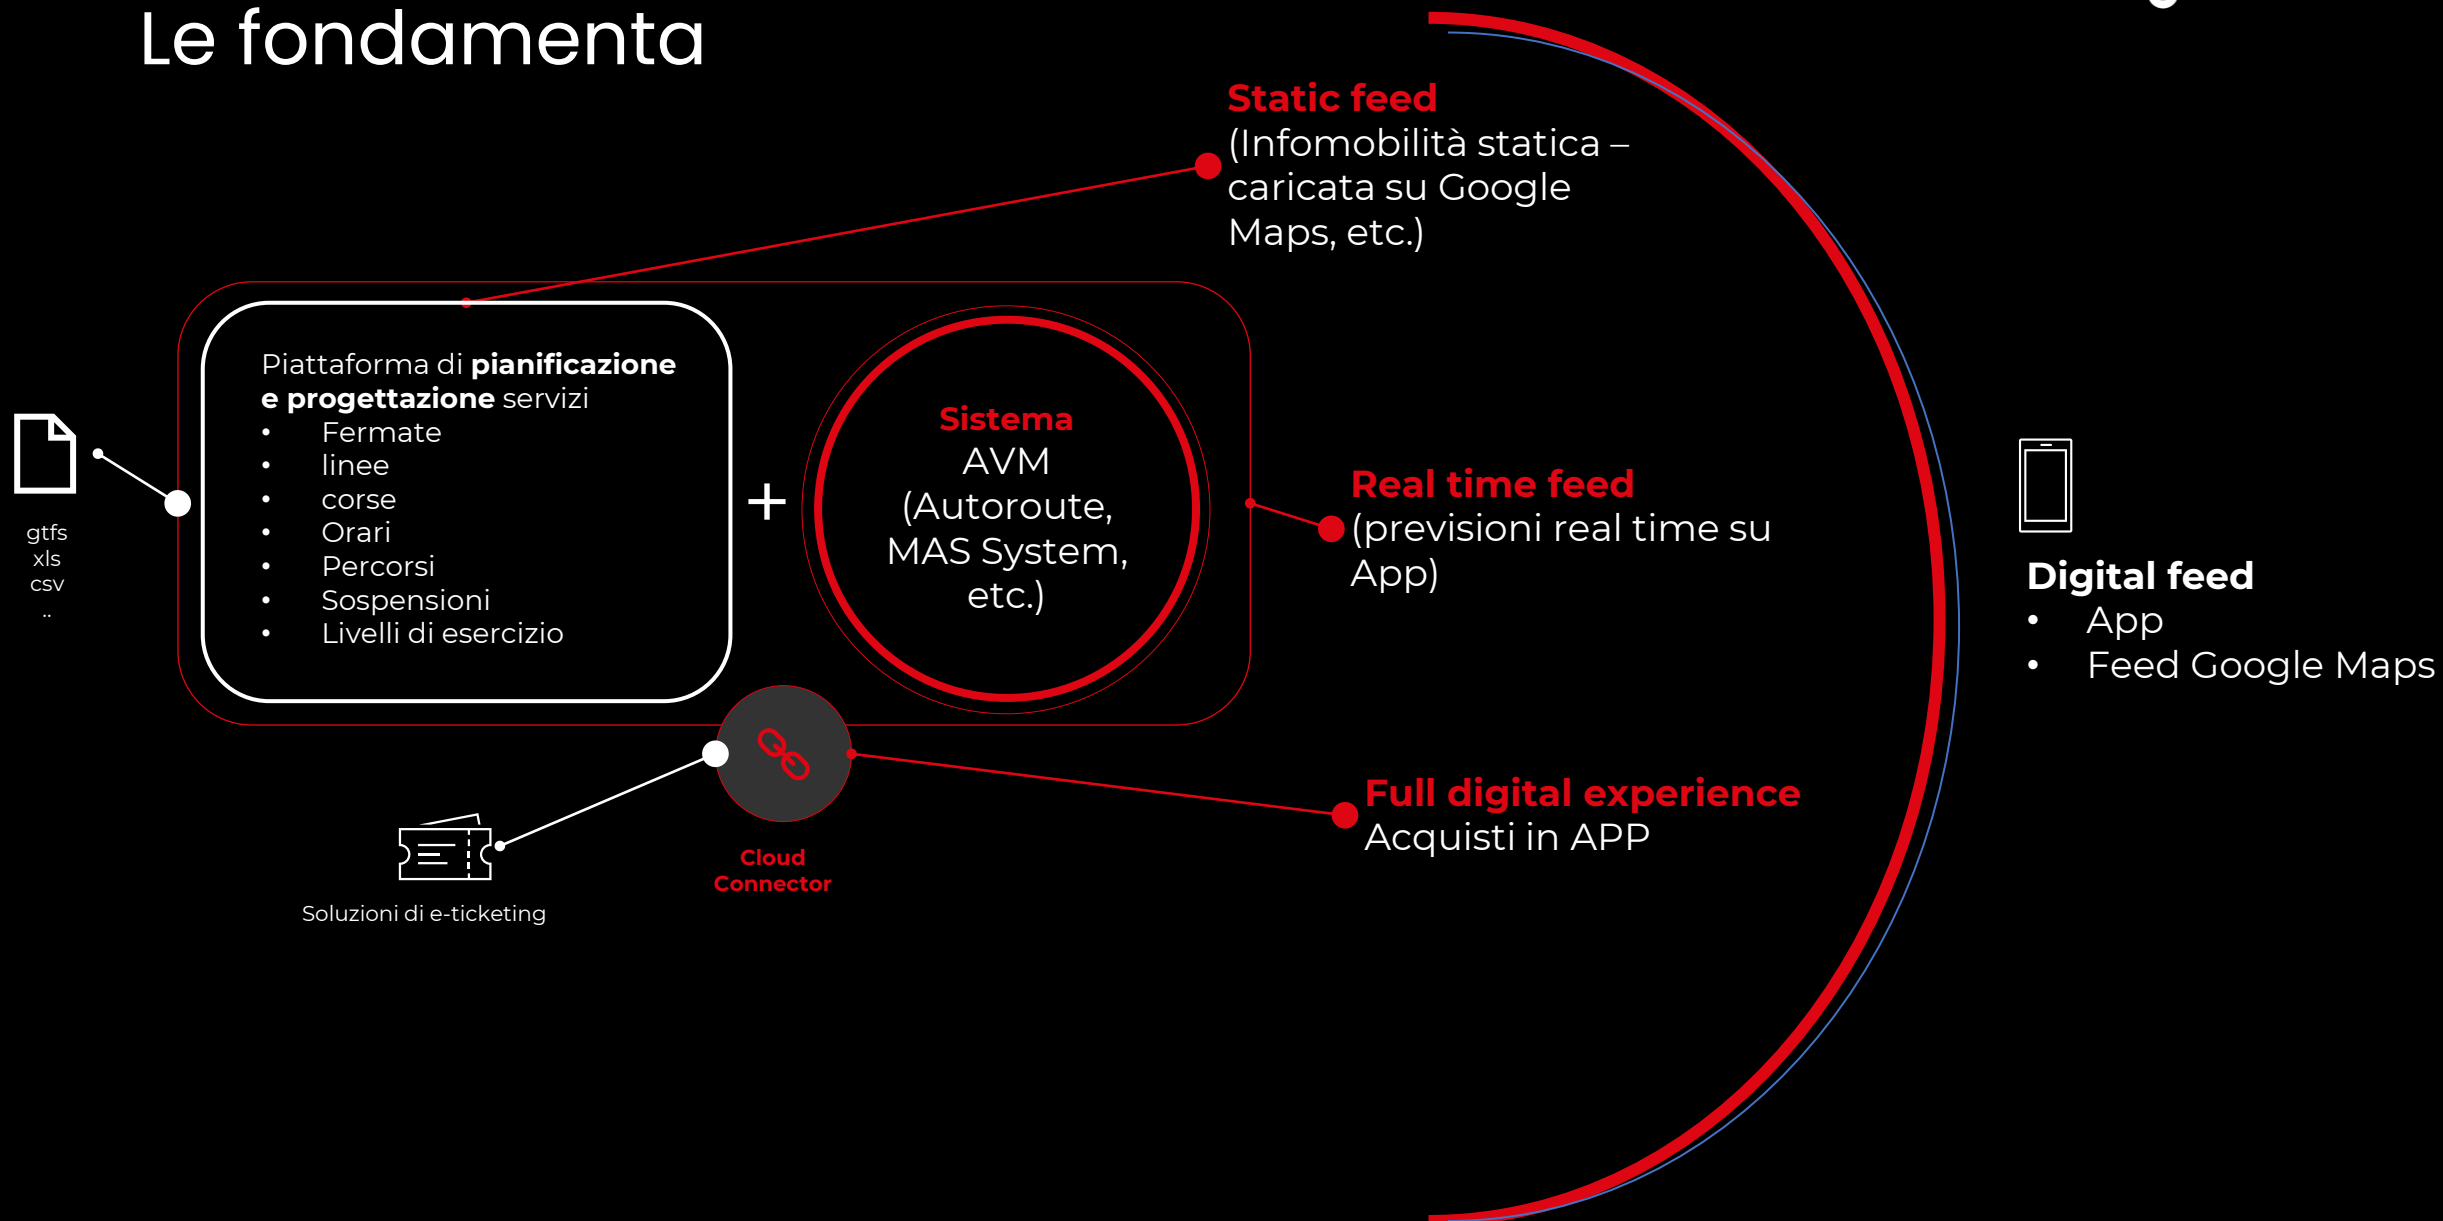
Le fondamenta

Static feed
(Infomobilità statica – caricata su Google Maps, etc.)

gtfs
xls
csv
..

Piattaforma di **pianificazione e progettazione** servizi
- Fermate
- linee
- corse
- Orari
- Percorsi
- Sospensioni
- Livelli di esercizio

+

Sistema
AVM
(Autoroute, MAS System, etc.)

Real time feed
(previsioni real time su App)

Digital feed
- App
- Feed Google Maps

Soluzioni di e-ticketing

Cloud Connector

Full digital experience
Acquisti in APP